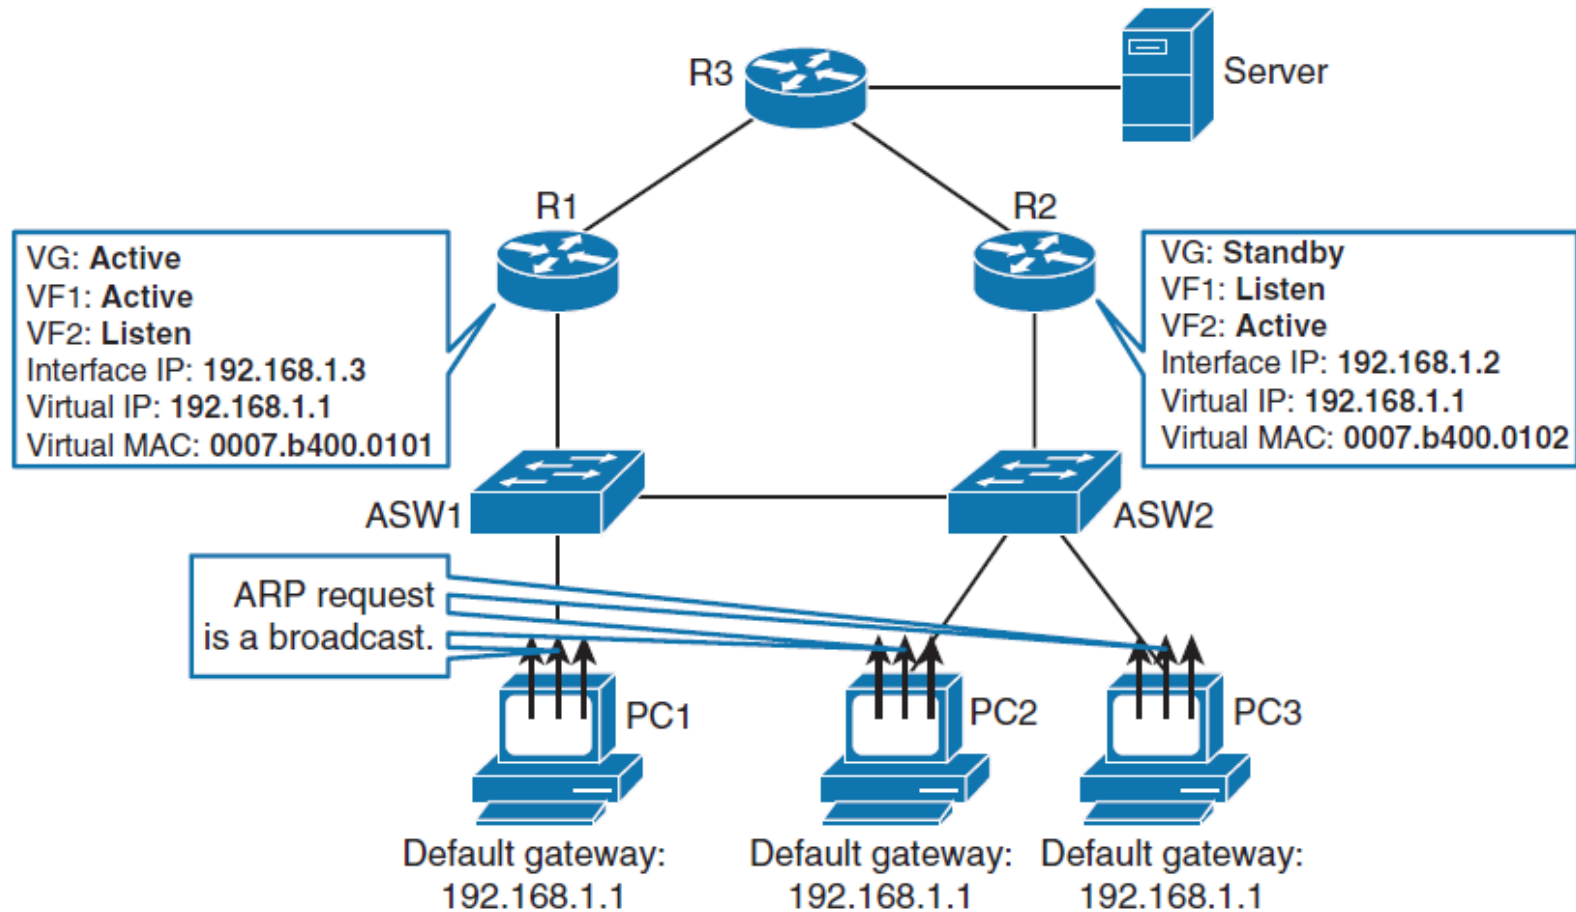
R3

Server

R1

R2

VG: **Active**
VF1: **Active**
VF2: **Listen**
Interface IP: **192.168.1.3**
Virtual IP: **192.168.1.1**
Virtual MAC: **0007.b400.0101**

VG: **Standby**
VF1: **Listen**
VF2: **Active**
Interface IP: **192.168.1.2**
Virtual IP: **192.168.1.1**
Virtual MAC: **0007.b400.0102**

ASW1

ASW2

ARP request is a broadcast.

PC1

PC2

PC3

Default gateway: 192.168.1.1

Default gateway: 192.168.1.1

Default gateway: 192.168.1.1